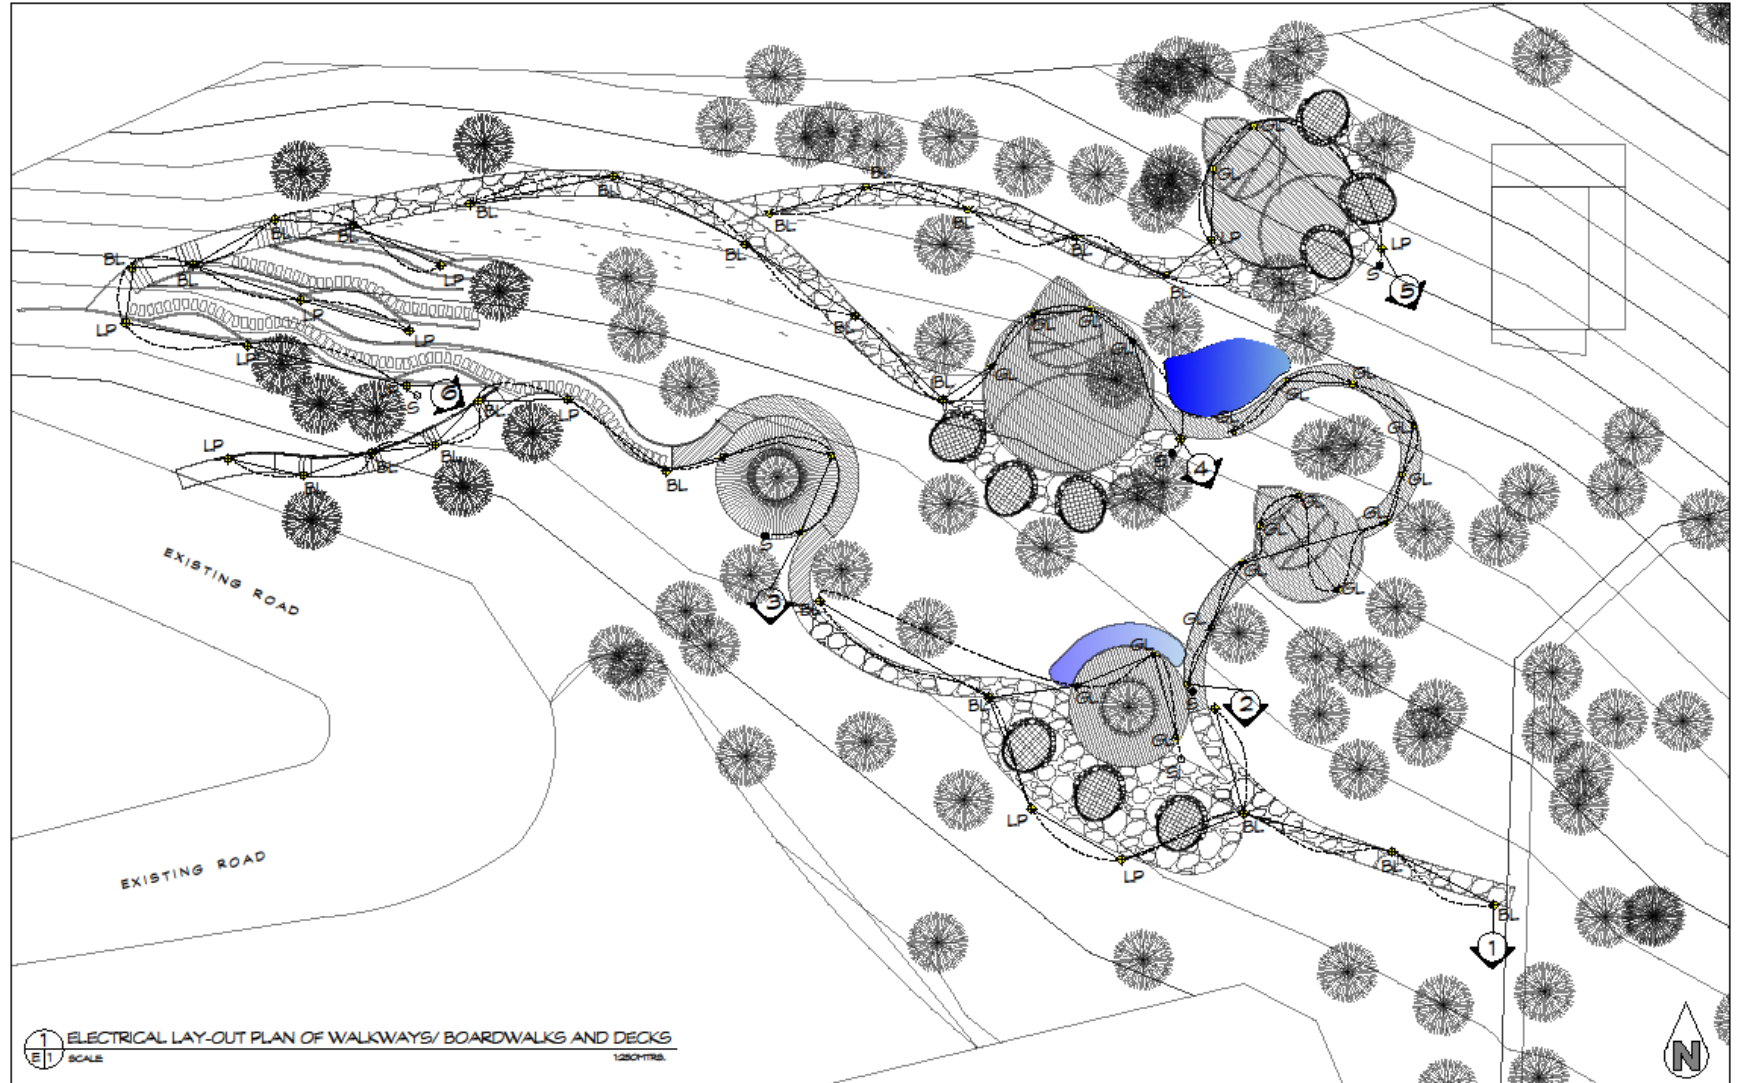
EXISTING ROAD

EXISTING ROAD

BL BL BL BL BL BL BL BL BL BL BL BL BL BL BL BL BL BL BL BL

LP LP LP LP LP LP LP LP LP LP

GL GL GL GL GL GL GL GL GL GL GL GL GL GL

S S S S S S

1 2 3 4 5 6

N

1
E1 ELECTRICAL LAY-OUT PLAN OF WALKWAYS/ BOARDWALKS AND DECKS
SCALE 1:250MTRS.